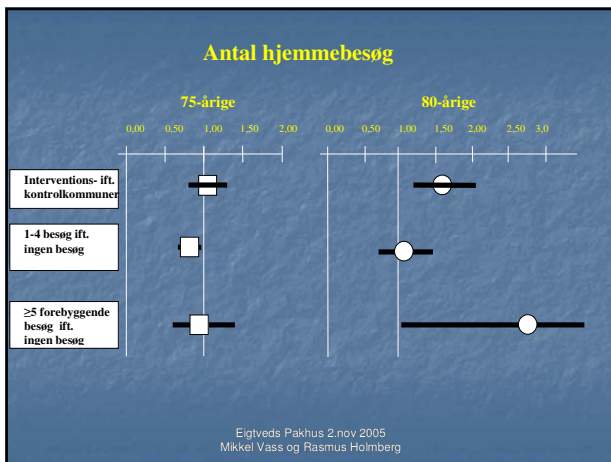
Antal hjemmebesøg

75-årige

0,00 0,50 1,00 1,50 2,00

80-årige

0,00 0,50 1,00 1,50 2,00 2,50 3,0

Interventions- ift. kontrolkommuner

1-4 besøg ift. ingen besøg

≥5 forebyggende besøg ift. ingen besøg

Eigtveds Pakhus 2.nov 2005
Mikkel Vass og Rasmus Holmberg